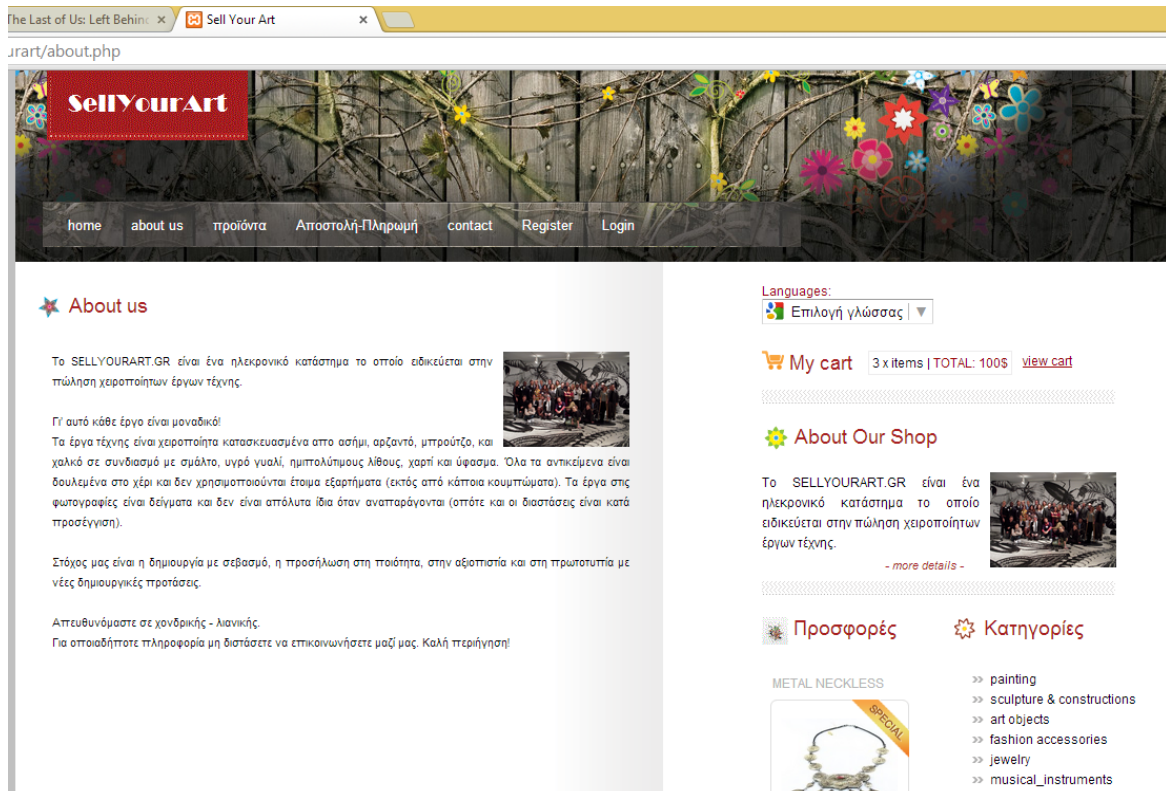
The Last of Us: Left Behinc ×
Sell Your Art ×
urart/about.php

SellYourArt

home about us προϊόντα Αποστολή-Πληρωμή contact Register Login

About us

Το SELLYOURART.GR είναι ένα ηλεκρονικό κατάστημα το οποίο ειδικεύεται στην πώληση χειροποίητων έργων τέχνης.

Γι' αυτό κάθε έργο είναι μοναδικό!
Τα έργα τέχνης είναι χειροποίητα κατασκευασμένα απο ασήμι, αρζαντό, μπρούτζο, και χαλκό σε συνδιασμό με σμάλτο, υγρό γυαλί, ημιπολύτιμους λίθους, χαρτί και ύφασμα. Όλα τα αντικείμενα είναι δουλεμένα στο χέρι και δεν χρησιμοποιούνται έτοιμα εξαρτήματα (εκτός από κάποια κουμπώματα). Τα έργα στις φωτογραφίες είναι δείγματα και δεν είναι απόλυτα ίδια όταν αναπαράγονται (οπότε και οι διαστάσεις είναι κατά προσέγγιση).

Στόχος μας είναι η δημιουργία με σεβασμό, η προσήλωση στη ποιότητα, στην αξιοπιστία και στη πρωτοτυπία με νέες δημιουργικές προτάσεις.

Απευθυνόμαστε σε χονδρικής - λιανικής.
Για οποιαδήποτε πληροφορία μη διστάσετε να επικοινωνήσετε μαζί μας. Καλή περιήγηση!

Languages:
Επιλογή γλώσσας

My cart 3 x items | TOTAL: 100$ view cart

About Our Shop

Το SELLYOURART.GR είναι ένα ηλεκρονικό κατάστημα το οποίο ειδικεύεται στην πώληση χειροποίητων έργων τέχνης.
- more details -

Προσφορές

METAL NECKLESS
SPECIAL

Κατηγορίες

» painting
» sculpture & constructions
» art objects
» fashion accessories
» jewelry
» musical_instruments